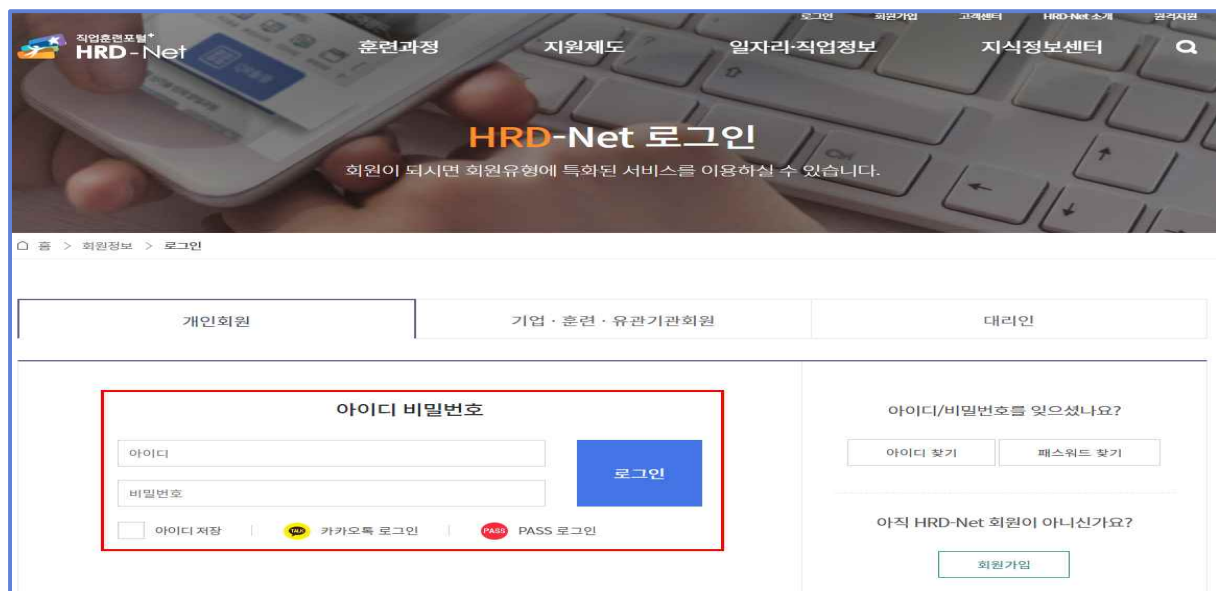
로그인 회원가입 고객센터 HRD-Net 소개 원격지원

직업훈련포털 HRD-Net

훈련과정 지원제도 일자리·직업정보 지식정보센터

HRD-Net 로그인

회원이 되시면 회원유형에 특화된 서비스를 이용하실 수 있습니다.

홈 > 회원정보 > 로그인

| 개인회원 | 기업 · 훈련 · 유관기관회원 | 대리인 |
|---|---|---|

아이디 비밀번호

아이디

비밀번호

로그인

아이디 저장 | TALK 카카오톡 로그인 | PASS PASS 로그인

아이디/비밀번호를 잊으셨나요?

아이디 찾기 패스워드 찾기

아직 HRD-Net 회원이 아니신가요?

회원가입